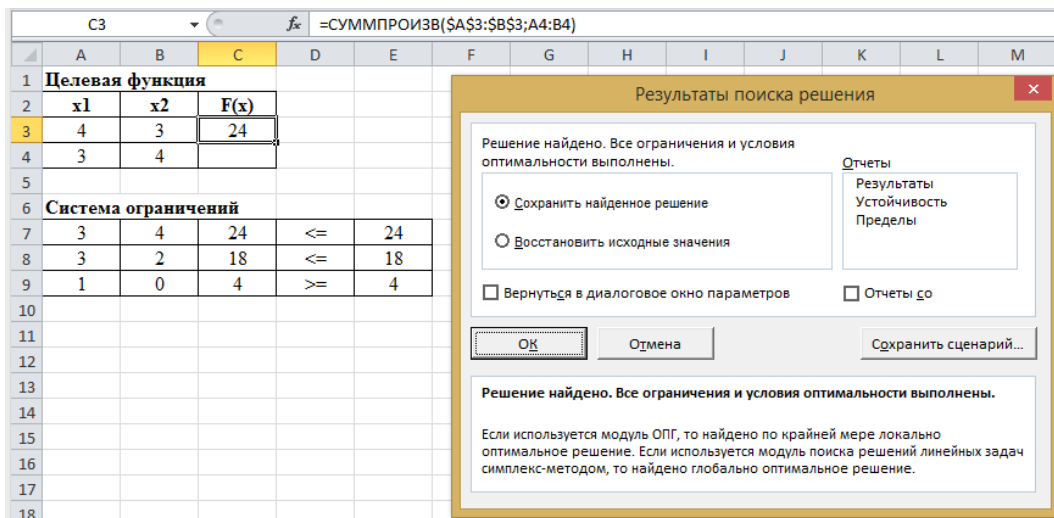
C3 $f_x$ =СУММПРОИЗВ($A$3:$B$3;A4:B4)

| | A | B | C | D | E | F | G | H | I | J | K | L | M |
|---|---|---|---|---|---|---|---|---|---|---|---|---|---|
| 1 | Целевая функция | | | | | | | | | | | | |
| 2 | x1 | x2 | F(x) | | | | | | | | | | |
| 3 | 4 | 3 | 24 | | | | | | | | | | |
| 4 | 3 | 4 | | | | | | | | | | | |
| 5 | | | | | | | | | | | | | |
| 6 | Система ограничений | | | | | | | | | | | | |
| 7 | 3 | 4 | 24 | <= | 24 | | | | | | | | |
| 8 | 3 | 2 | 18 | <= | 18 | | | | | | | | |
| 9 | 1 | 0 | 4 | >= | 4 | | | | | | | | |
| 10 | | | | | | | | | | | | | |
| 11 | | | | | | | | | | | | | |
| 12 | | | | | | | | | | | | | |
| 13 | | | | | | | | | | | | | |
| 14 | | | | | | | | | | | | | |
| 15 | | | | | | | | | | | | | |
| 16 | | | | | | | | | | | | | |
| 17 | | | | | | | | | | | | | |
| 18 | | | | | | | | | | | | | |

Результаты поиска решения

Решение найдено. Все ограничения и условия оптимальности выполнены.

Отчеты
Результаты
Устойчивость
Пределы

Сохранить найденное решение

Восстановить исходные значения

Вернуться в диалоговое окно параметров

Отчеты со

ОК
Отмена
Сохранить сценарий...

Решение найдено. Все ограничения и условия оптимальности выполнены.

Если используется модуль ОПГ, то найдено по крайней мере локально оптимальное решение. Если используется модуль поиска решений линейных задач симплекс-методом, то найдено глобально оптимальное решение.